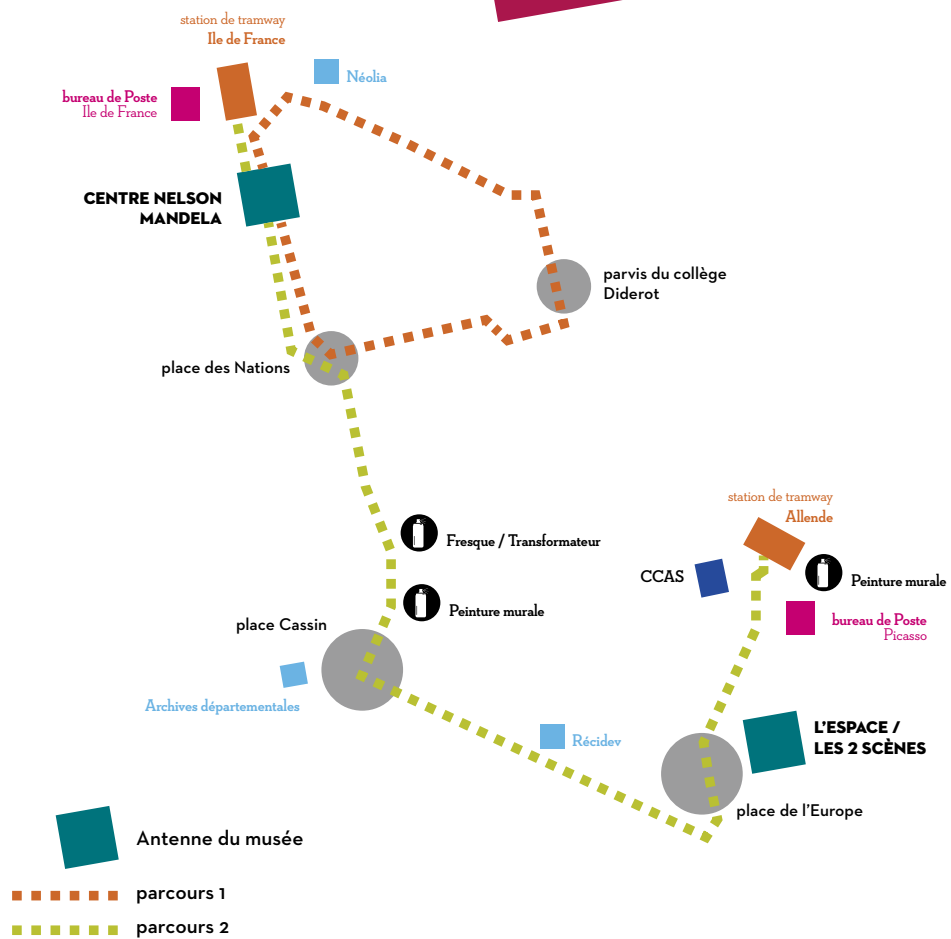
station de tramway
Ile de France

Néolia

bureau de Poste
Ile de France

CENTRE NELSON MANDELA

parvis du collège Diderot

place des Nations

Fresque / Transformateur

Peinture murale

place Cassin

Archives départementales

Récidev

station de tramway
Allende

CCAS

Peinture murale

bureau de Poste
Picasso

L'ESPACE / LES 2 SCÈNES

place de l'Europe

Antenne du musée

parcours 1

parcours 2